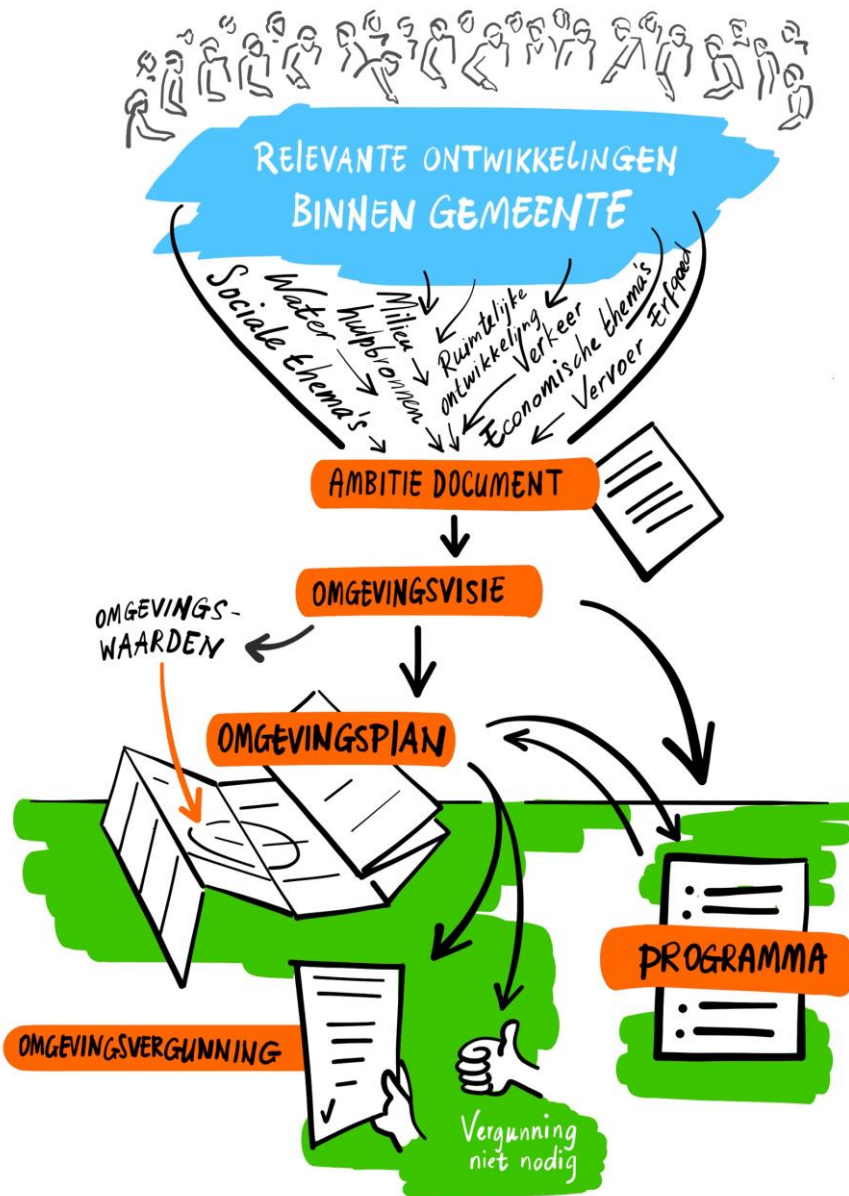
RELEVANTE ONTWIKKELINGEN BINNEN GEMEENTE

Sociale thema's
Water
Milieu
hulpbronnen
Ruimtelijke ontwikkeling
Verkeer
Economische thema's
Vervoer
Erfgoed

AMBITIE DOCUMENT

OMGEVINGSVISIE

OMGEVINGS-WAARDEN

OMGEVINGSPLAN

PROGRAMMA

OMGEVINGSVERGUNNING

Vergunning niet nodig